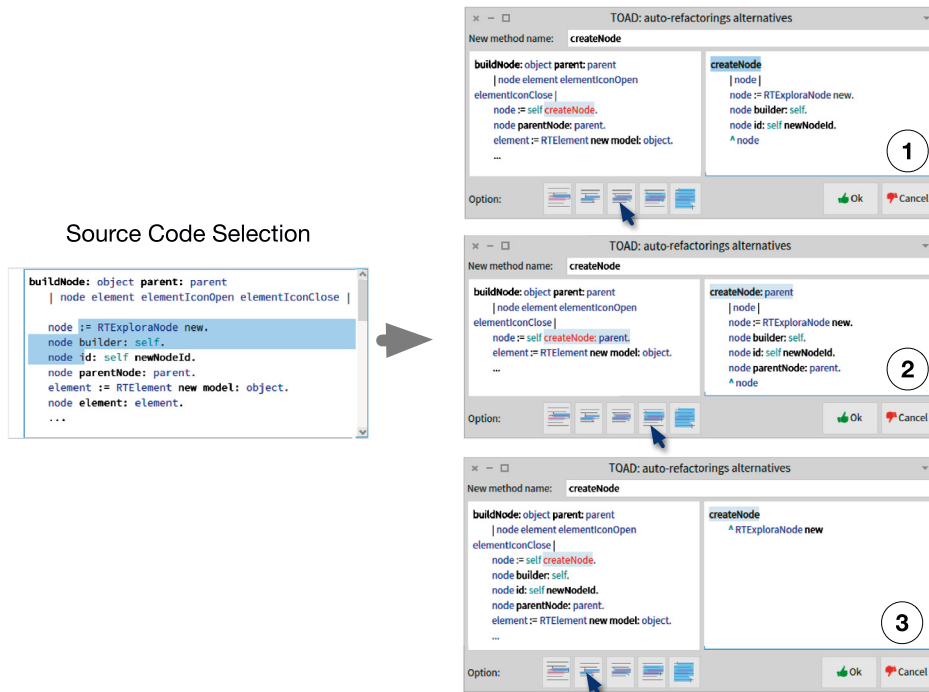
Source Code Selection

buildNode: object parent: parent
| node element elementIconOpen elementIconClose |

node := RTExploraNode new.
node builder: self.
node id: self newNodeId.
node parentNode: parent.
element := RTElement new model: object.
node element: element.
...

TOAD: auto-refactorings alternatives
New method name: createNode

buildNode: object parent: parent
| node element elementIconOpen elementIconClose |
node := self createNode.
node parentNode: parent.
element := RTElement new model: object.
...

createNode
| node |
node := RTExploraNode new.
node builder: self.
node id: self newNodeId.
^ node

1

Option:
Ok
Cancel

TOAD: auto-refactorings alternatives
New method name: createNode

buildNode: object parent: parent
| node element elementIconOpen elementIconClose |
node := self createNode: parent.
element := RTElement new model: object.
...

createNode: parent
| node |
node := RTExploraNode new.
node builder: self.
node id: self newNodeId.
node parentNode: parent.
^ node

2

Option:
Ok
Cancel

TOAD: auto-refactorings alternatives
New method name: createNode

buildNode: object parent: parent
| node element elementIconOpen elementIconClose |
node := self createNode.
node builder: self.
node id: self newNodeId.
node parentNode: parent.
element := RTElement new model: object.
...

createNode
^ RTExploraNode new

3

Option:
Ok
Cancel